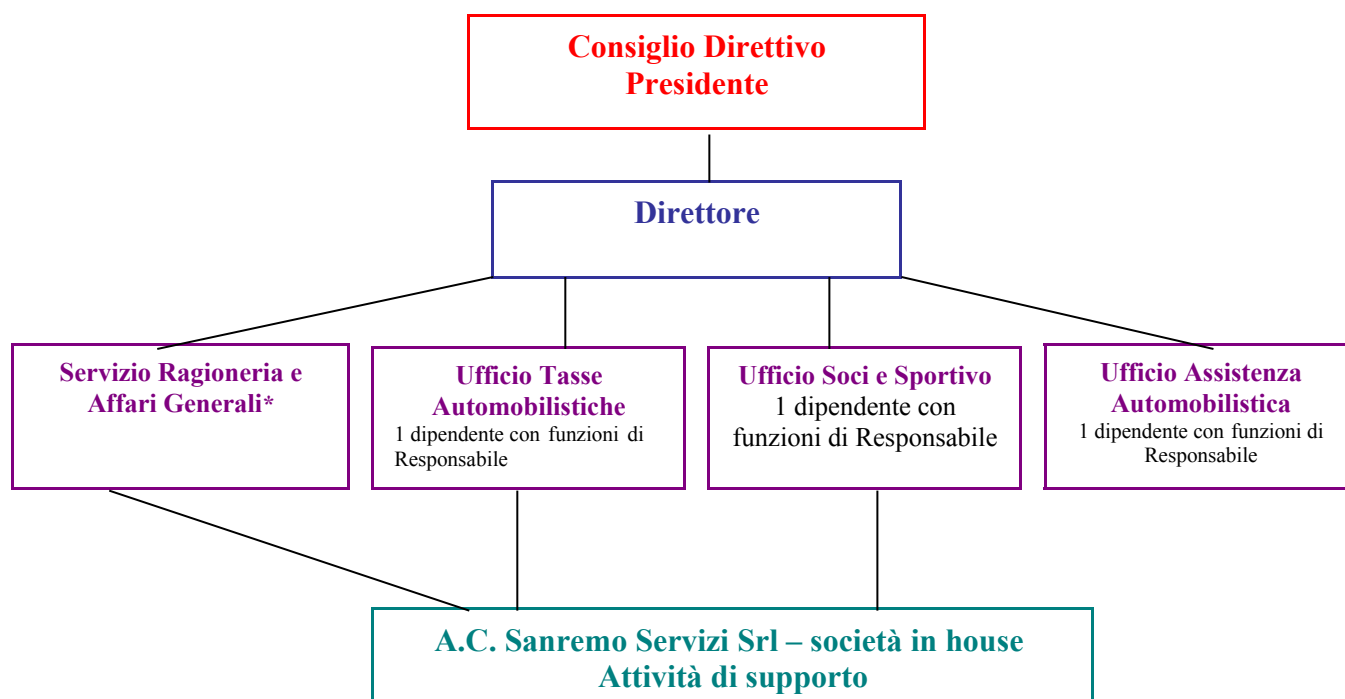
Consiglio Direttivo
Presidente

Direttore

Servizio Ragioneria e Affari Generali*

Ufficio Tasse Automobilistiche
1 dipendente con funzioni di Responsabile

Ufficio Soci e Sportivo
1 dipendente con funzioni di Responsabile

Ufficio Assistenza Automobilistica
1 dipendente con funzioni di Responsabile

A.C. Sanremo Servizi Srl – società in house
Attività di supporto